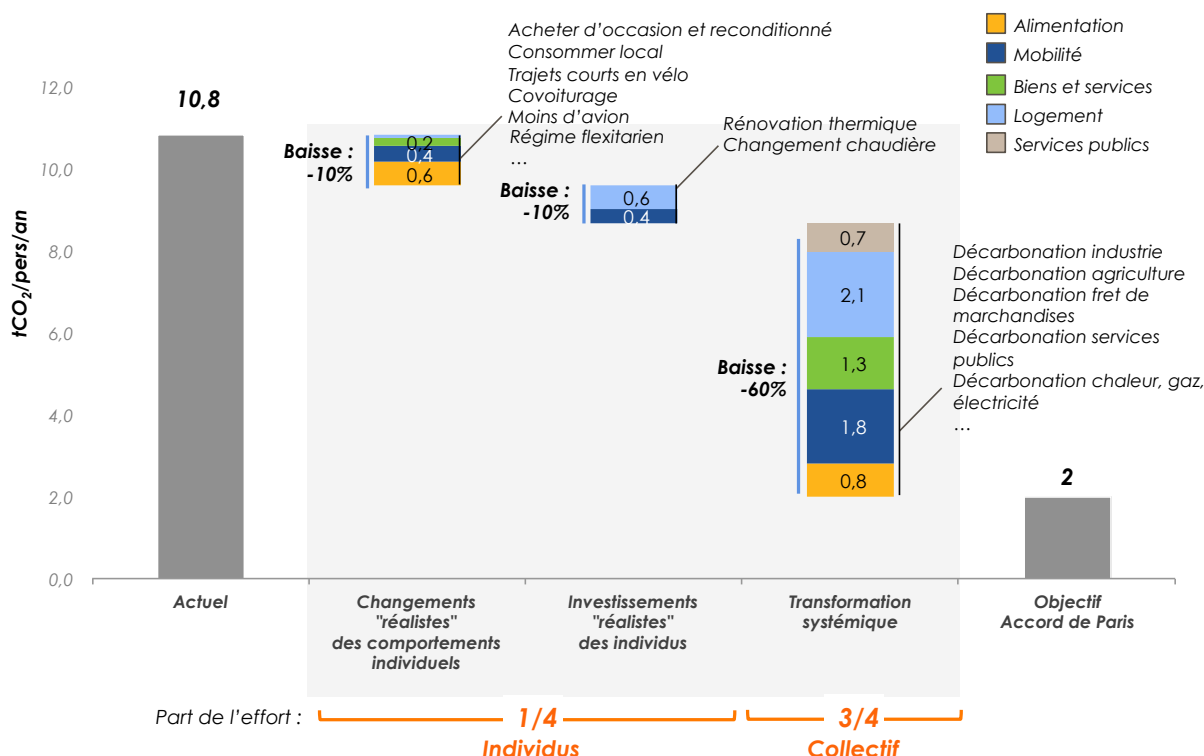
Alimentation
Mobilité
Biens et services
Logement
Services publics

$tCO_2$/pers/an

12,0
10,0
8,0
6,0
4,0
2,0
0,0

10,8

Acheter d'occasion et reconditionné
Consommer local
Trajets courts en vélo
Covoiturage
Moins d'avion
Régime flexitarien
…

Baisse : -10%
0,2
0,4
0,6

Rénovation thermique
Changement chaudière

Baisse : -10%
0,6
0,4

Baisse : -60%
0,7
2,1
1,3
1,8
0,8

Décarbonation industrie
Décarbonation agriculture
Décarbonation fret de marchandises
Décarbonation services publics
Décarbonation chaleur, gaz, électricité
…

2

Actuel
Changements "réalistes" des comportements individuels
Investissements "réalistes" des individus
Transformation systémique
Objectif Accord de Paris

Part de l'effort :
1/4
Individus
3/4
Collectif